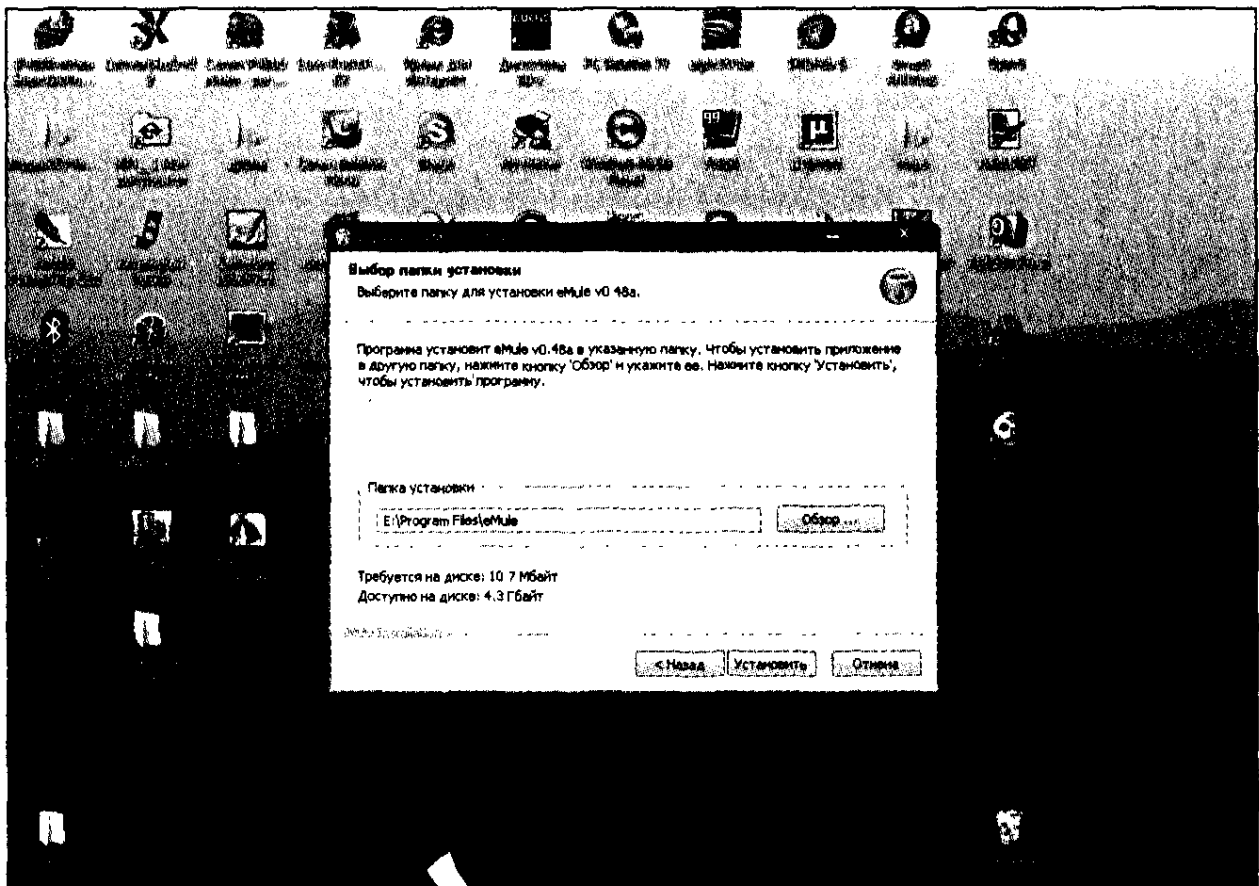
Выбор папки установки

Выберите папку для установки eMule v0.48a.

Программа установит eMule v0.48a в указанную папку. Чтобы установить приложение в другую папку, нажмите кнопку 'Обзор' и укажите ее. Нажмите кнопку 'Установить', чтобы установить программу.

Папка установки

E:\Program Files\eMule

Обзор ...

Требуется на диске: 10.7 Мбайт

Доступно на диске: 4.3 Гбайт

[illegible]

< Назад

Установить

Отмена